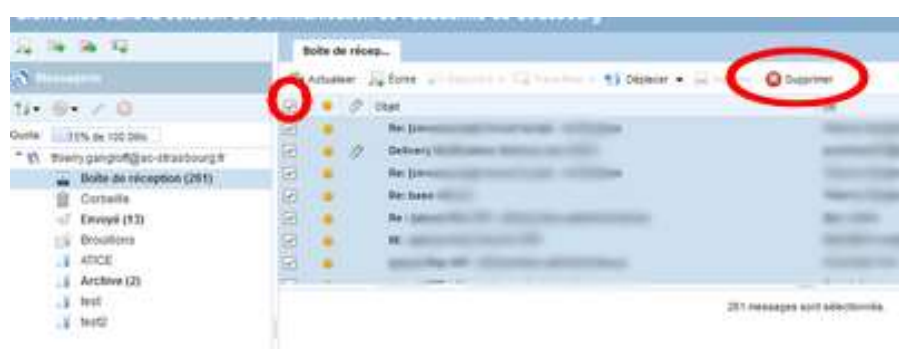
Boite de récep...

Actualiser   Écrire   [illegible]   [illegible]   Déplacer   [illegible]   Supprimer

Messagerie

Quota : 11% de 100 Mo

Objet

thierry.gangloff@ac-strasbourg.fr

Boite de réception (261)
Corbeille
Envoyé (13)
Brouillons
ATICE
Archive (2)
test
test2

Re: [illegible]
Delivery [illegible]
Re: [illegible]
Re: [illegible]
Re: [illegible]
Re: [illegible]

261 messages sont sélectionnés